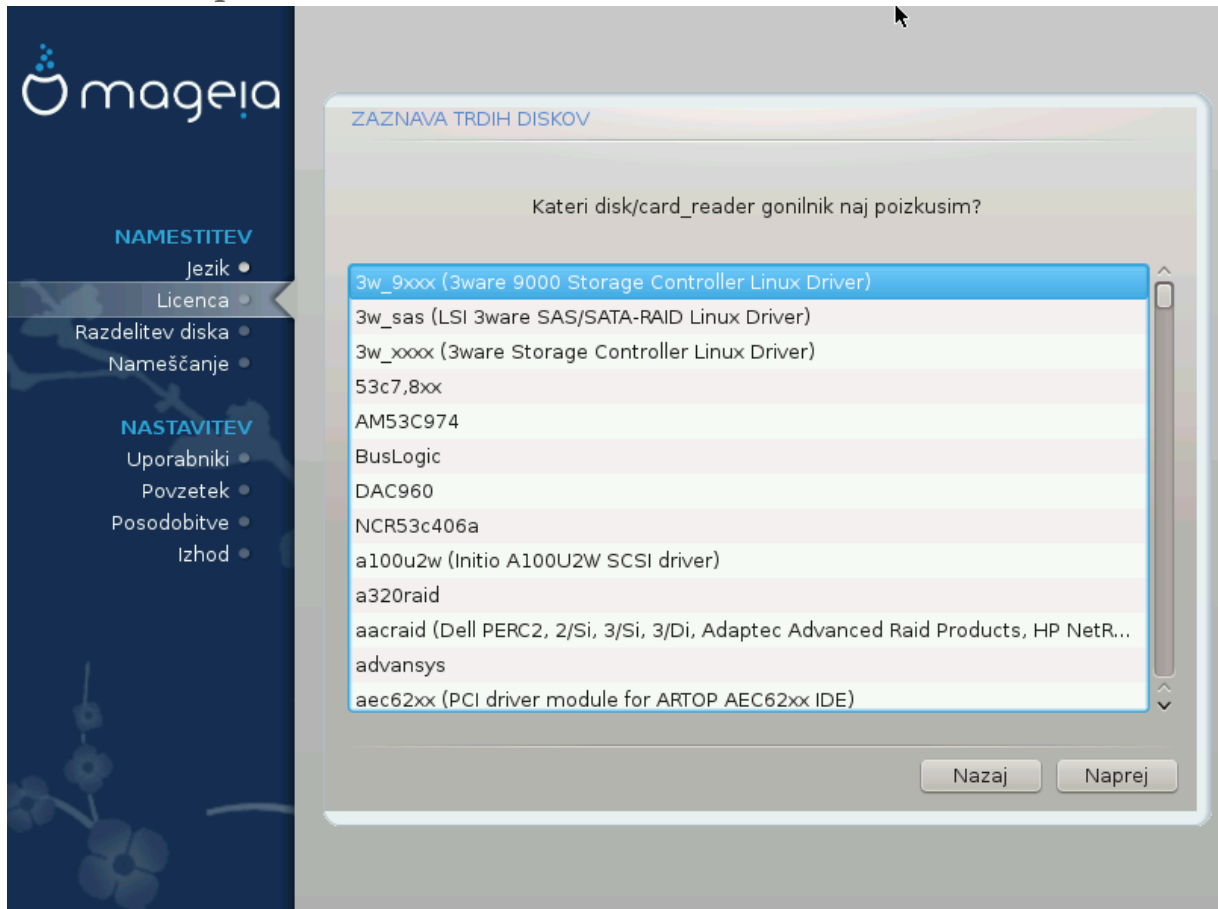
mageia

NAMESTITEV
Jezik
Licenca
Razdelitev diska
Nameščanje

NASTAVITEV
Uporabniki
Povzetek
Posodobitve
Izhod

ZAZNAVA TRDIH DISKOV

Kateri disk/card_reader gonilnik naj poizkusim?

3w_9xxx (3ware 9000 Storage Controller Linux Driver)
3w_sas (LSI 3ware SAS/SATA-RAID Linux Driver)
3w_xxxx (3ware Storage Controller Linux Driver)
53c7,8xx
AM53C974
BusLogic
DAC960
NCR53c406a
a100u2w (Initio A100U2W SCSI driver)
a320raid
aacraid (Dell PERC2, 2/Si, 3/Si, 3/Di, Adaptec Advanced Raid Products, HP NetR...
advansys
aec62xx (PCI driver module for ARTOP AEC62xx IDE)

Nazaj
Naprej